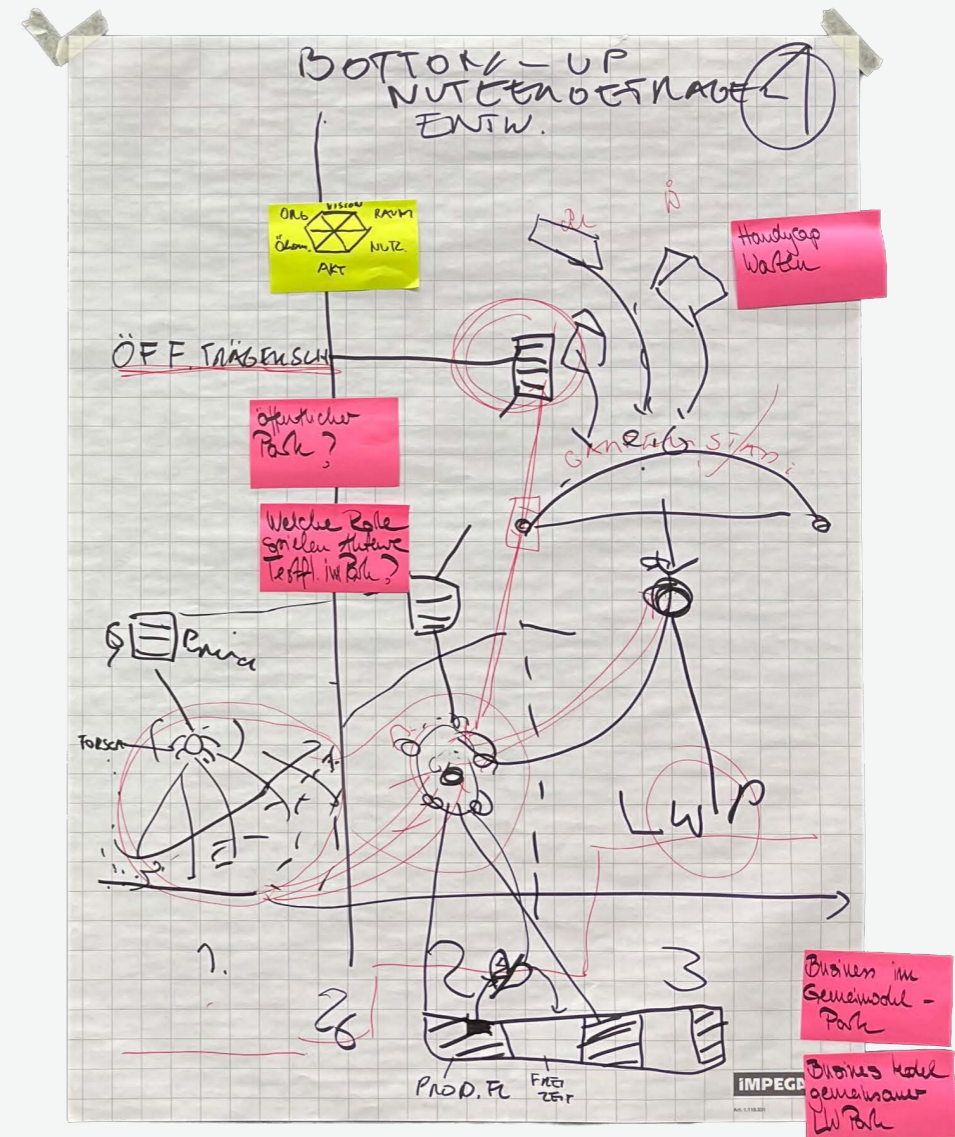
BOTTOM-UP
NUTZERORTRAGE
ENTW.

1

ORG
VISION
RAUM
ÖKON.
NUTZ
AKT

Handycap
Warten

ÖFF. TRÄGERSCH.

Öffentlicher
Park?

GEMEINSAM

Welche Rolle
spielen Anderer
Teffl. im Bh?

§ Ernia

FORSCH

LWP

1.

2

3

26

PROD. FL

FREI
ZEIT

Business im
Gemeinmodel -
Park

Business Model
gemeinsamer
LW Park

iMPEGA